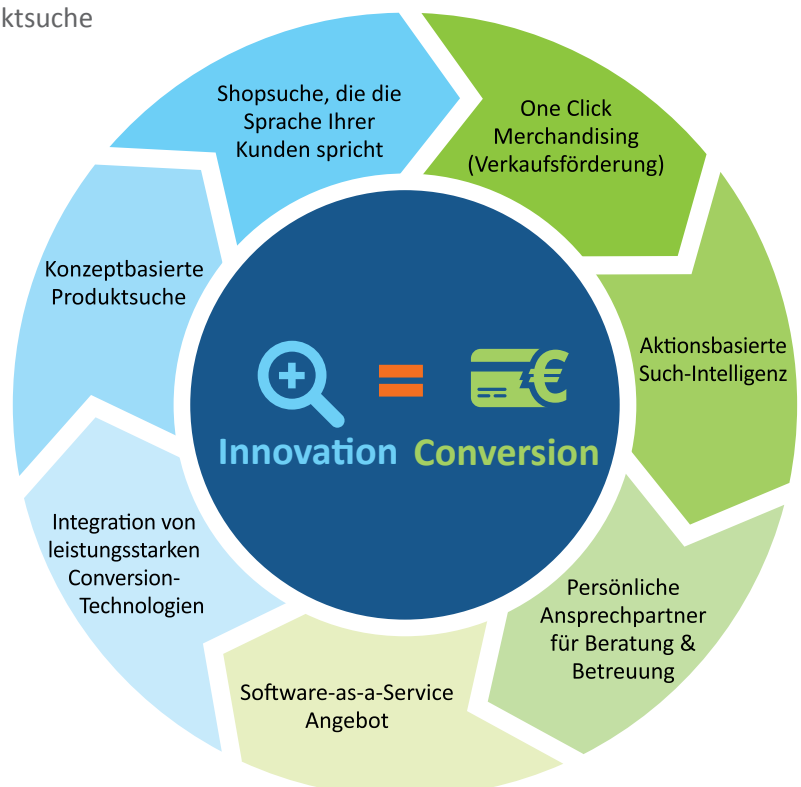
ktsuche

Shopsuche, die die Sprache Ihrer Kunden spricht

One Click Merchandising (Verkaufsförderung)

Aktionsbasierte Such-Intelligenz

Persönliche Ansprechpartner für Beratung & Betreuung

Software-as-a-Service Angebot

Integration von leistungsstarken Conversion-Technologien

Konzeptbasierte Produktsuche

Innovation = Conversion